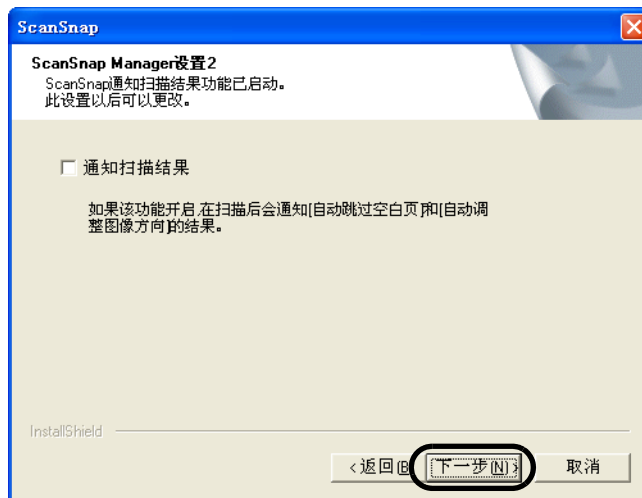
ScanSnap

ScanSnap Manager设置2
ScanSnap通知扫描结果功能已启动。
此设置以后可以更改。

通知扫描结果

如果该功能开启,在扫描后会通知[自动跳过空白页]和[自动调整图像方向]的结果。

InstallShield

< 返回(B)
下一步(N) >
取消